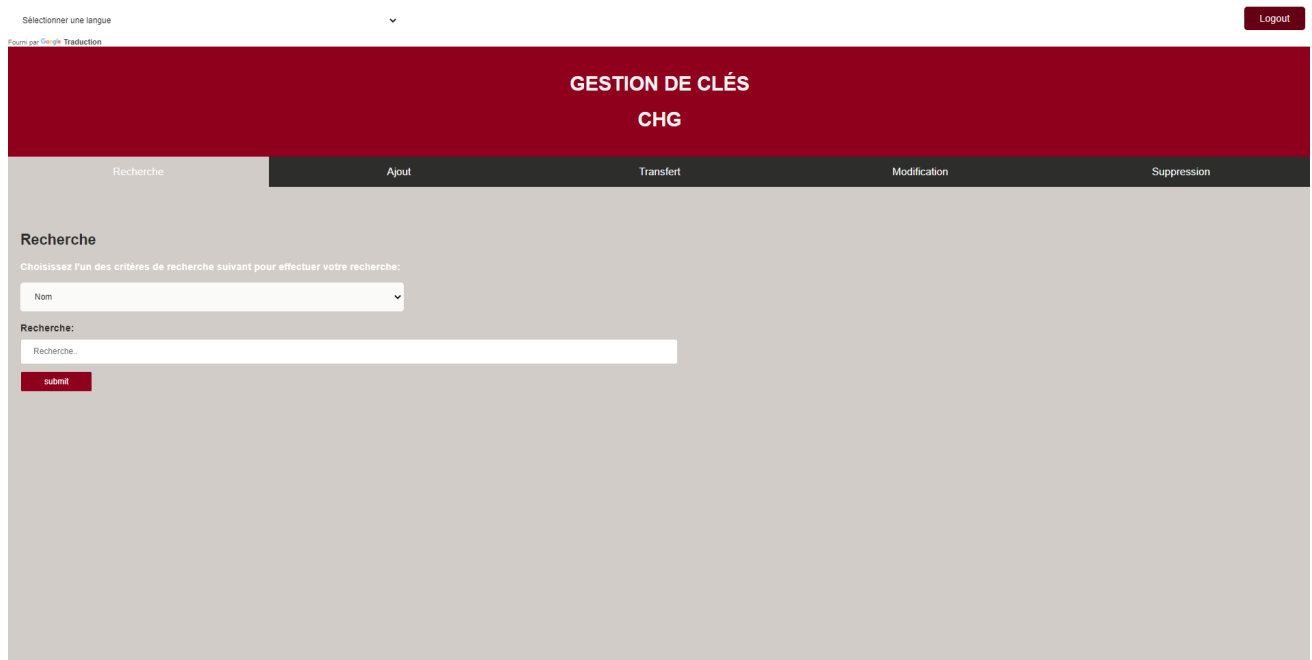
Sélectionner une langue

Logout

Fourni par Google Traduction

GESTION DE CLÉS

CHG

Recherche | Ajout | Transfert | Modification | Suppression

Recherche

Choisissez l'un des critères de recherche suivant pour effectuer votre recherche:

Nom

Recherche:

Recherche..

submit